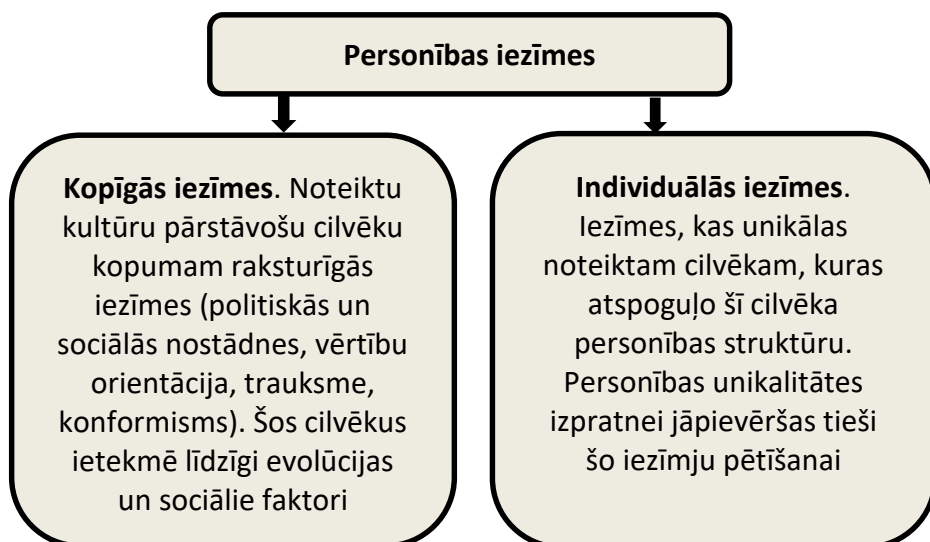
Personības iezīmes

**Kopīgās iezīmes**. Noteiktu kultūru pārstāvošu cilvēku kopumam raksturīgās iezīmes (politiskās un sociālās nostādnes, vērtību orientācija, trauksme, konformisms). Šos cilvēkus ietekmē līdzīgi evolūcijas un sociālie faktori

**Individuālās iezīmes**. Iezīmes, kas unikālas noteiktam cilvēkam, kuras atspoguļo šī cilvēka personības struktūru. Personības unikalitātes izpratnei jāpievēršas tieši šo iezīmju pētīšanai